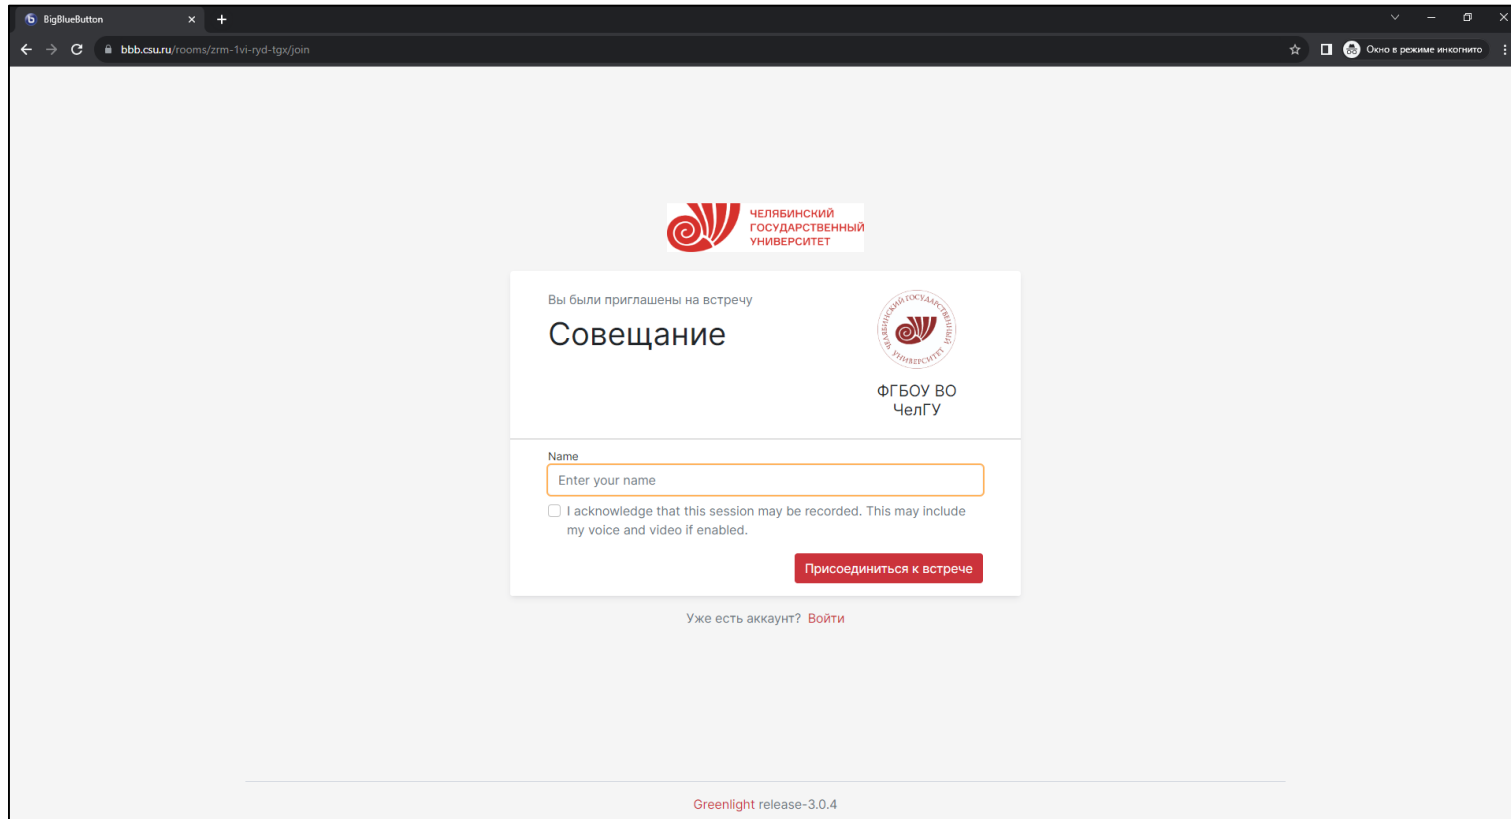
BigBlueButton

bbb.csu.ru/rooms/zrm-1vi-ryd-tgx/join

Окно в режиме инкогнито

ЧЕЛЯБИНСКИЙ ГОСУДАРСТВЕННЫЙ УНИВЕРСИТЕТ

Вы были приглашены на встречу

Совещание

ЧЕЛЯБИНСКИЙ ГОСУДАРСТВЕННЫЙ УНИВЕРСИТЕТ

ФГБОУ ВО ЧелГУ

Name

Enter your name

I acknowledge that this session may be recorded. This may include my voice and video if enabled.

Присоединиться к встрече

Уже есть аккаунт? Войти

Greenlight release-3.0.4